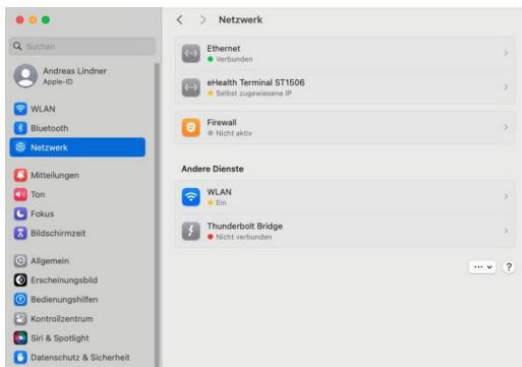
Q Suchen

Andreas Lindner
Apple-ID

WLAN
Bluetooth
Netzwerk

Mitteilungen
Ton
Fokus
Bildschirmzeit

Allgemein
Erscheinungsbild
Bedienungshilfen
Kontrollzentrum
Siri & Spotlight
Datenschutz & Sicherheit

< > Netzwerk

Ethernet
Verbunden

eHealth Terminal ST1506
Selbst zugewiesene IP

Firewall
Nicht aktiv

Andere Dienste

WLAN
Ein

Thunderbolt Bridge
Nicht verbunden

··· ?